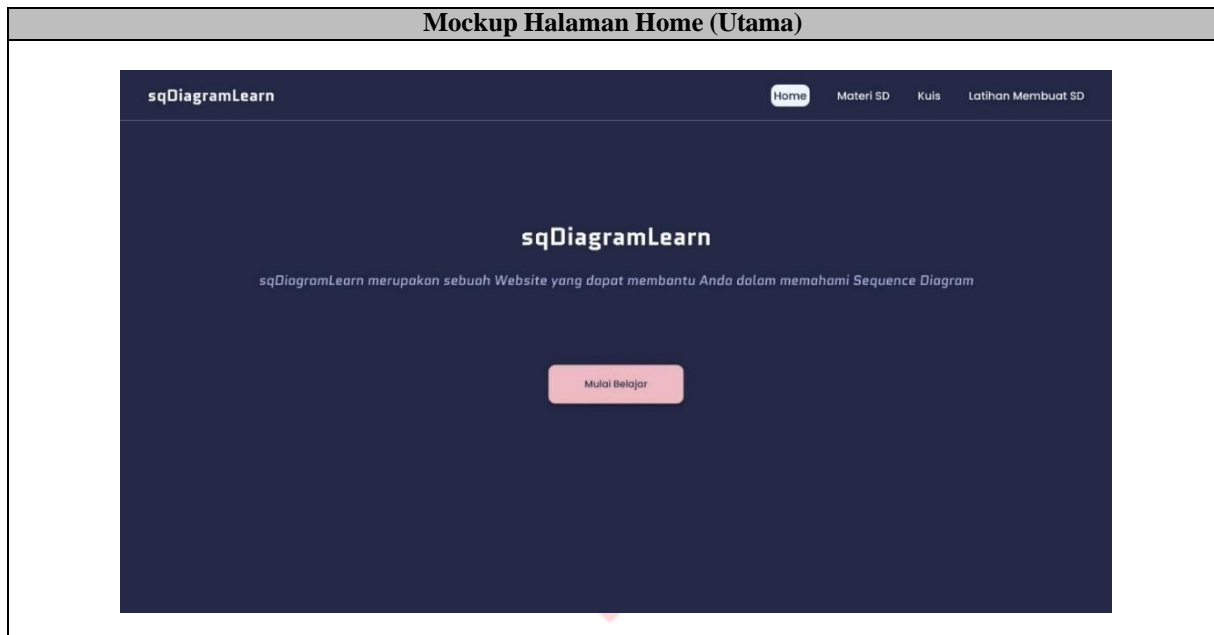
Mockup Halaman Home (Utama)

sqDiagramLearn

Home Materi SD Kuis Latihan Membuat SD

sqDiagramLearn

sqDiagramLearn merupakan sebuah Website yang dapat membantu Anda dalam memahami Sequence Diagram

Mulai Belajar